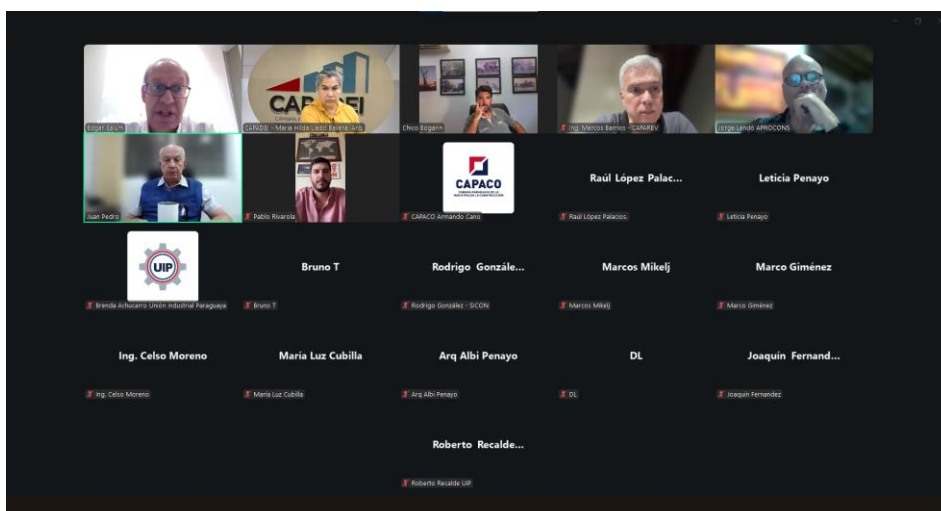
Edgar Seuth

CAPADEI - María Hilda Ciotti Bareiro, Arq.

Chico Bogarín

Ing. Marcos Barrios - CAPAREV

Jorge Lando APROCONS

Juan Pedro

Pablo Rivarola

CAPACO

CAPACO Armando Caro

Raúl López Palac...

Raúl López Palacios.

Leticia Penayo

Leticia Penayo

UIP

Brenda Achucarro Unión Industrial Paraguaya

Bruno T

Bruno T

Rodrigo Gonzále...

Rodrigo González - SICON

Marcos Mikelj

Marcos Mikelj

Marco Giménez

Marco Giménez

Ing. Celso Moreno

Ing. Celso Moreno

María Luz Cubilla

María Luz Cubilla

Arq Albi Penayo

Arq Albi Penayo

DL

DL

Joaquín Fernand...

Joaquín Fernandez

Roberto Recalde...

Roberto Recalde UIP